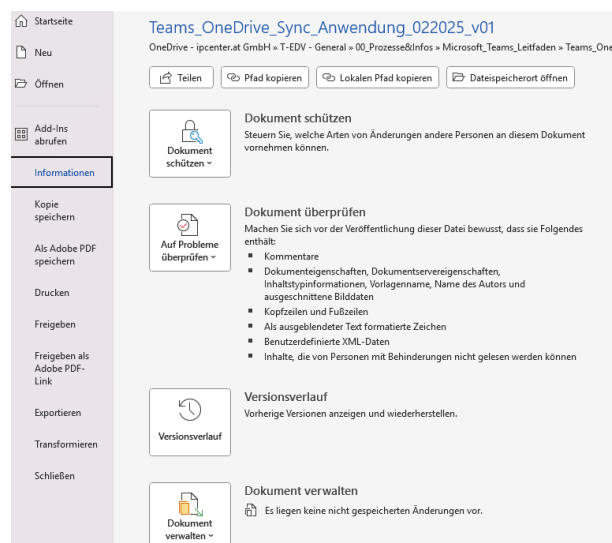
Startseite

Neu

Öffnen

Add-Ins abrufen

Informationen

Kopie speichern

Als Adobe PDF speichern

Drucken

Freigeben

Freigeben als Adobe PDF-Link

Exportieren

Transformieren

Schließen

Teams_OneDrive_Sync_Anwendung_022025_v01

OneDrive - ipcenter.at GmbH » T-EDV - General » 00_Prozesse&Infos » Microsoft_Teams_Leitfaden » Teams_One

Teilen | Pfad kopieren | Lokalen Pfad kopieren | Dateispeicherort öffnen

Dokument schützen

Dokument schützen

Steuern Sie, welche Arten von Änderungen andere Personen an diesem Dokument vornehmen können.

Auf Probleme überprüfen

Dokument überprüfen

Machen Sie sich vor der Veröffentlichung dieser Datei bewusst, dass sie Folgendes enthält:

- Kommentare
- Dokumenteigenschaften, Dokumentservereigenschaften, Inhaltstypinformationen, Vorlagenname, Name des Autors und ausgeschnittene Bilddaten
- Kopfzeilen und Fußzeilen
- Als ausgeblendeter Text formatierte Zeichen
- Benutzerdefinierte XML-Daten
- Inhalte, die von Personen mit Behinderungen nicht gelesen werden können

Versionsverlauf

Versionsverlauf

Vorherige Versionen anzeigen und wiederherstellen.

Dokument verwalten

Dokument verwalten

Es liegen keine nicht gespeicherten Änderungen vor.